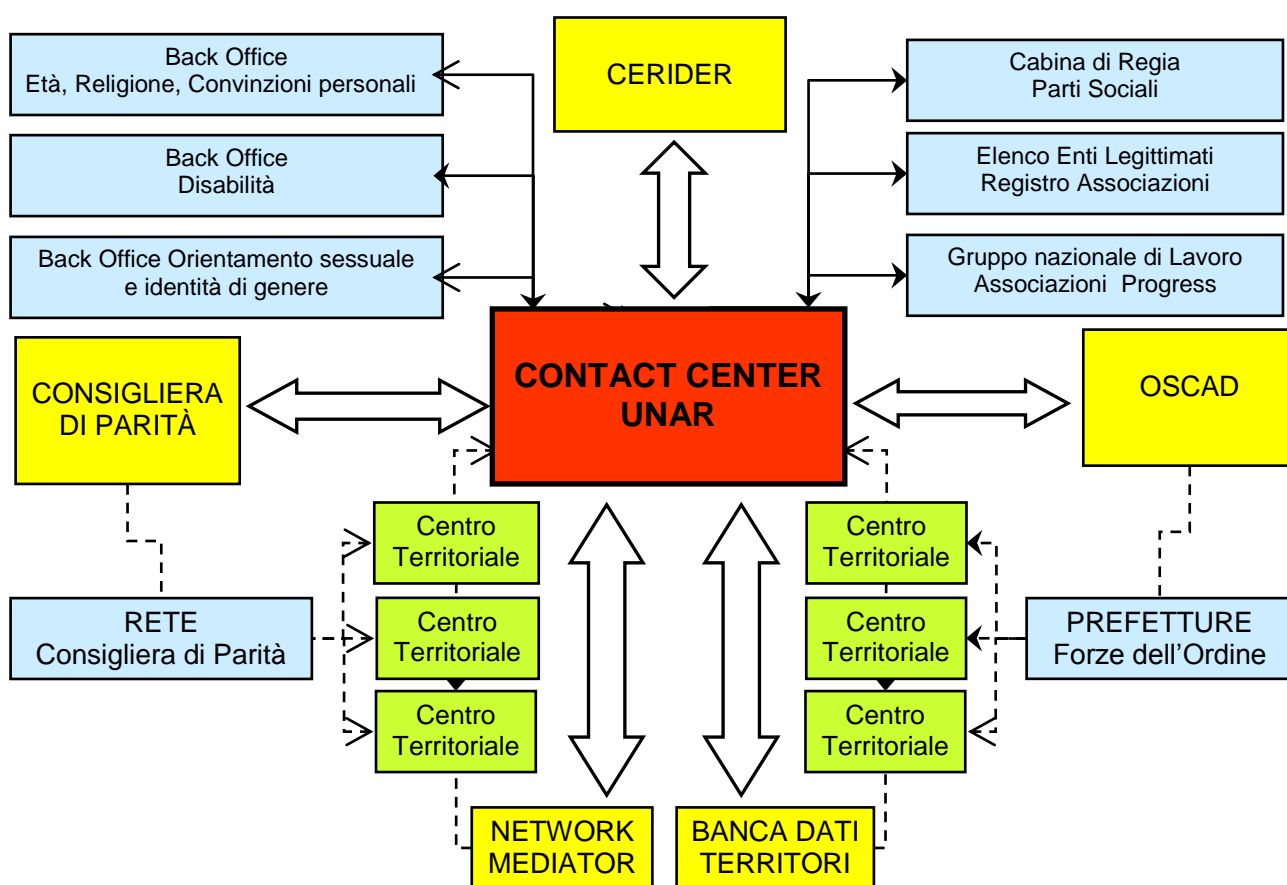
Back Office
Età, Religione, Convinzioni personali

Back Office
Disabilità

Back Office Orientamento sessuale e identità di genere

CERIDER

Cabina di Regia
Parti Sociali

Elenco Enti Legittimati
Registro Associazioni

Gruppo nazionale di Lavoro
Associazioni Progress

CONSIGLIERA DI PARITÀ

CONTACT CENTER UNAR

OSCAD

Centro Territoriale

Centro Territoriale

Centro Territoriale

RETE
Consigliera di Parità

Centro Territoriale

Centro Territoriale

Centro Territoriale

PREFETTURE
Forze dell'Ordine

NETWORK MEDIATOR

BANCA DATI TERRITORI